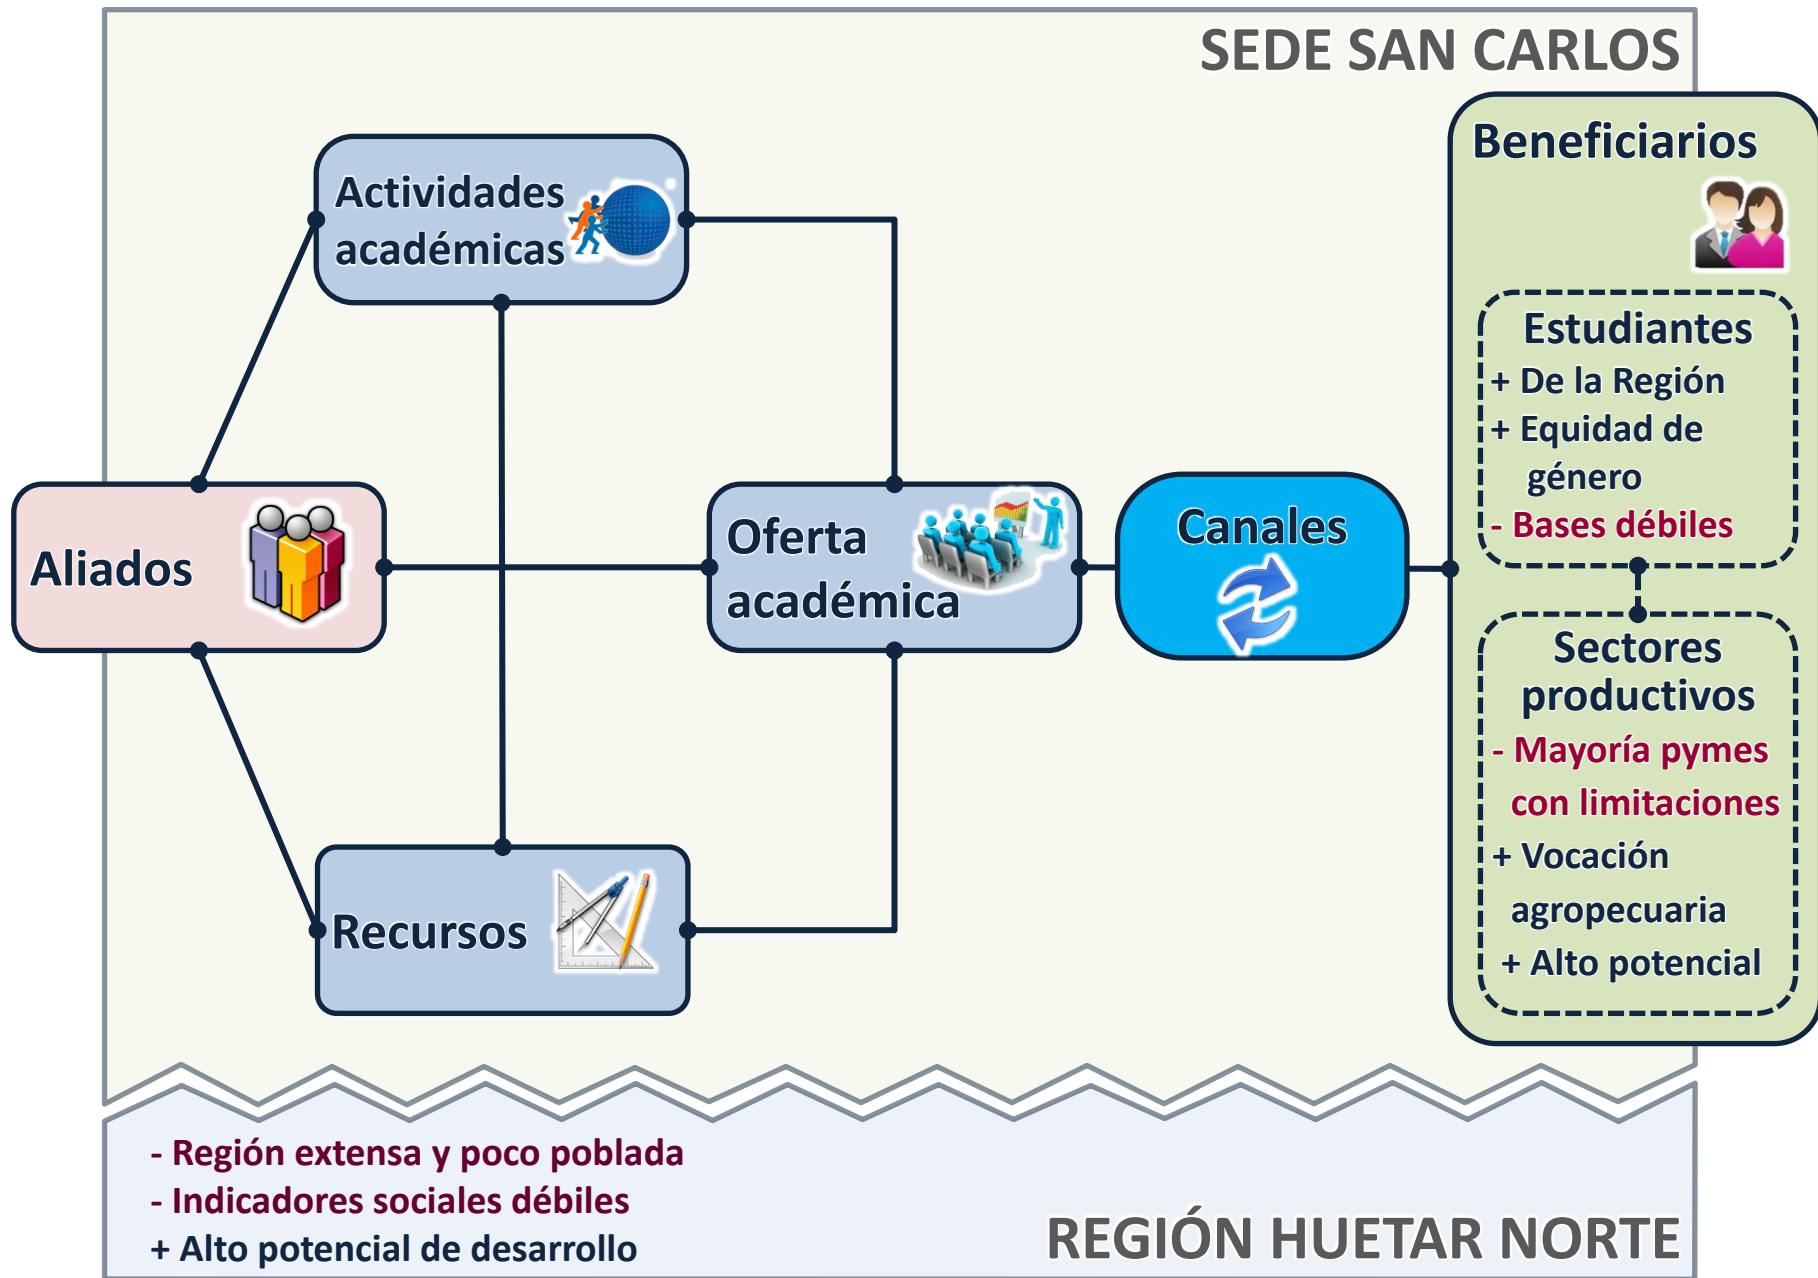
SEDE SAN CARLOS

Actividades académicas

Aliados

Oferta académica

Canales

Recursos

Beneficiarios

Estudiantes
+ De la Región
+ Equidad de género
- Bases débiles

Sectores productivos
- Mayoría pymes con limitaciones
+ Vocación agropecuaria
+ Alto potencial

- Región extensa y poco poblada
- Indicadores sociales débiles
+ Alto potencial de desarrollo

REGIÓN HUETAR NORTE